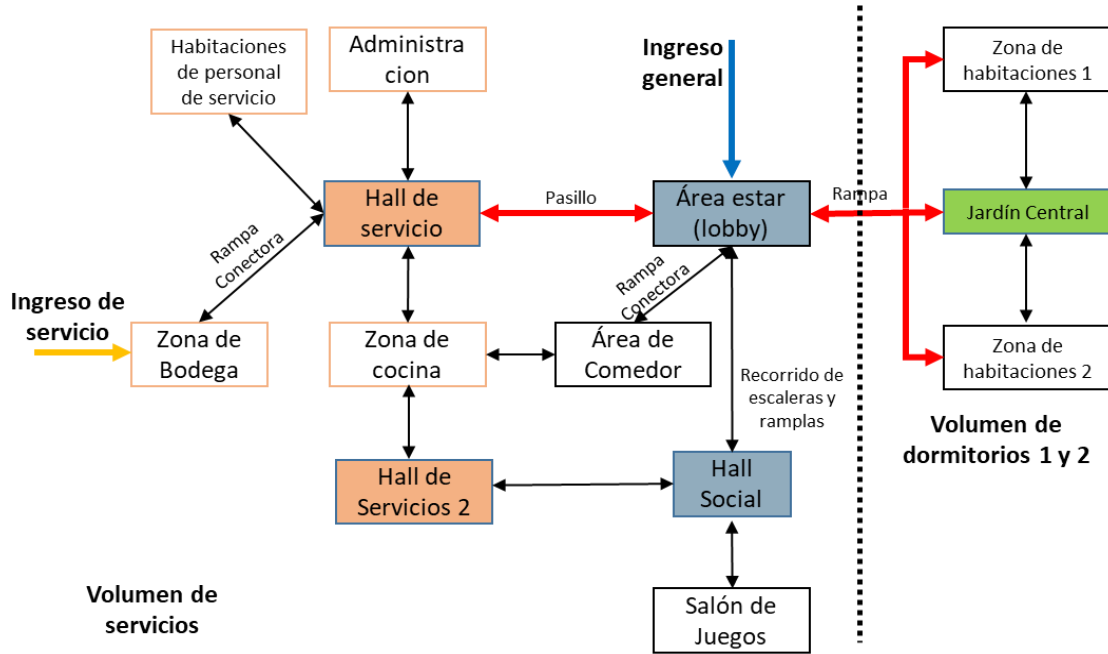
Habitaciones de personal de servicio

Administra cion

Ingreso general

Zona de habitaciones 1

Hall de servicio

Pasillo

Área estar (lobby)

Rampa

Jardín Central

Rampa Conectora

Ingreso de servicio

Zona de Bodega

Zona de cocina

Rampa Conectora

Área de Comedor

Recorrido de escaleras y ramplas

Zona de habitaciones 2

Volumen de dormitorios 1 y 2

Hall de Servicios 2

Hall Social

Volumen de servicios

Salón de Juegos